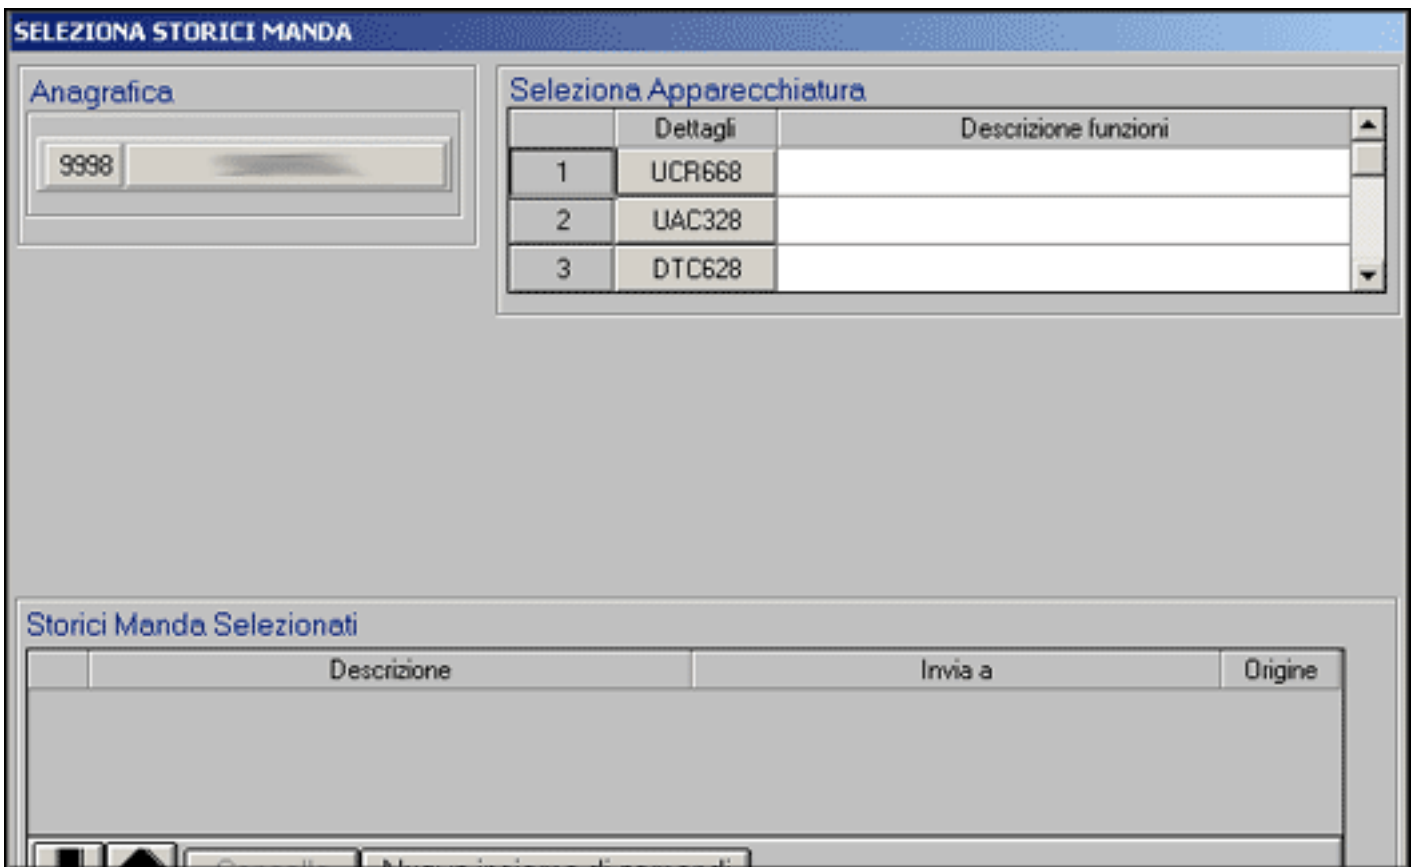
SELEZIONA STORICI MANDA

Anagrafica

9998 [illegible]

Seleziona Apparecchiatura

| | Dettagli | Descrizione funzioni |
|---|---|---|
| 1 | UCR668 | |
| 2 | UAC328 | |
| 3 | DTC628 | |

Storici Manda Selezionati

| | Descrizione | Invia a | Origine |
|---|---|---|---|

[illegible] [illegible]